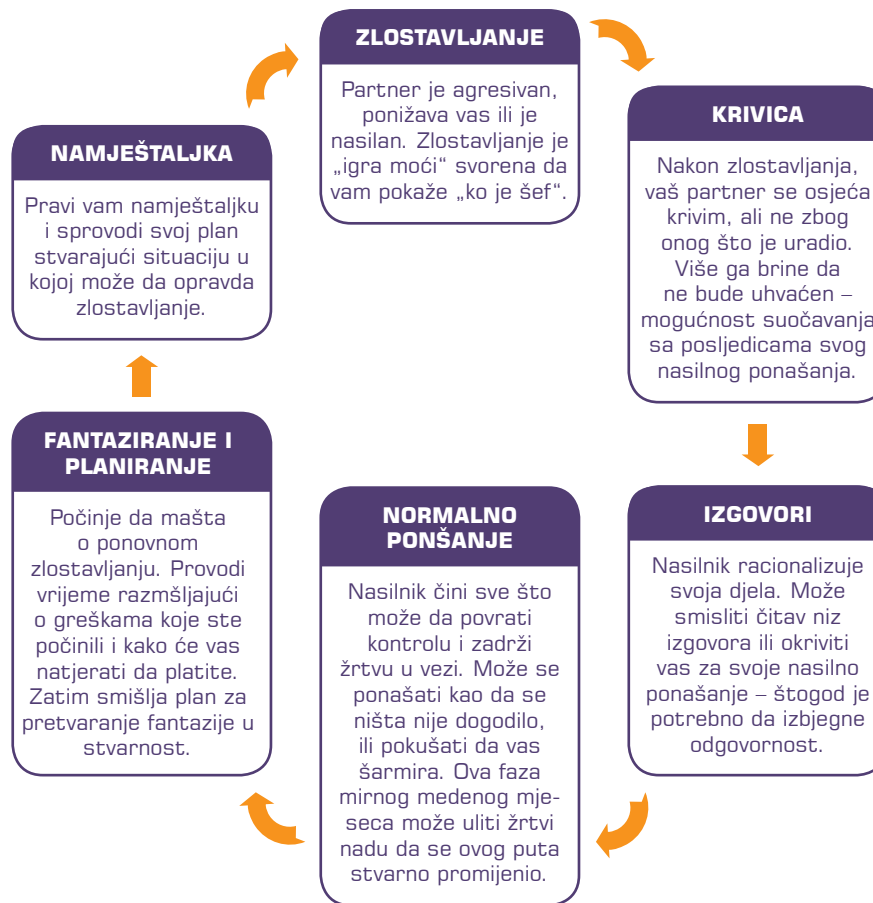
ZLOSTAVLJANJE

Partner je agresivan, ponižava vas ili je nasilan. Zlostavljanje je „igra moći" svorena da vam pokaže „ko je šef".

KRIVICA

Nakon zlostavljanja, vaš partner se osjeća krivim, ali ne zbog onog što je uradio. Više ga brine da ne bude uhvaćen – mogućnost suočavanja sa posljedicama svog nasilnog ponašanja.

IZGOVORI

Nasilnik racionalizuje svoja djela. Može smisliti čitav niz izgovora ili okriviti vas za svoje nasilno ponašanje – štogod je potrebno da izbjegne odgovornost.

NORMALNO PONŠANJE

Nasilnik čini sve što može da povrati kontrolu i zadrži žrtvu u vezi. Može se ponašati kao da se ništa nije dogodilo, ili pokušati da vas šarmira. Ova faza mirnog medenog mjeseca može uliti žrtvi nadu da se ovog puta stvarno promijenio.

FANTAZIRANJE I PLANIRANJE

Počinje da mašta o ponovnom zlostavljanju. Provodi vrijeme razmšljajući o greškama koje ste počinili i kako će vas natjerati da platite. Zatim smišlja plan za pretvaranje fantazije u stvarnost.

NAMJEŠTALJKA

Pravi vam namještaljku i sprovodi svoj plan stvarajući situaciju u kojoj može da opravda zlostavljanje.